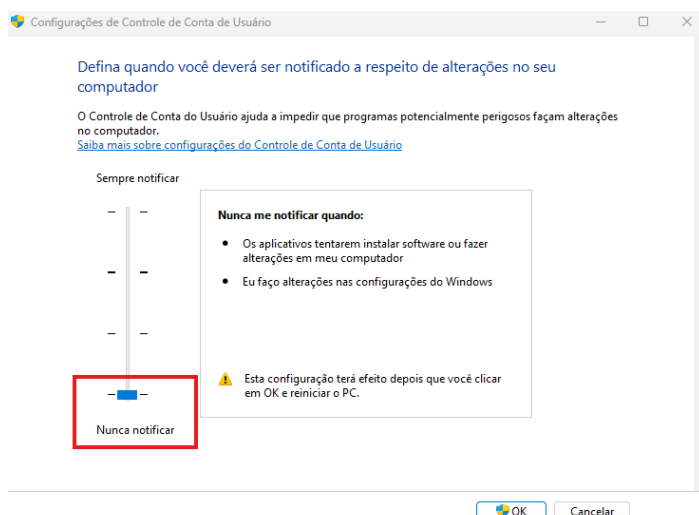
Configurações de Controle de Conta de Usuário

Defina quando você deverá ser notificado a respeito de alterações no seu computador

O Controle de Conta do Usuário ajuda a impedir que programas potencialmente perigosos façam alterações no computador.
Saiba mais sobre configurações do Controle de Conta de Usuário

Sempre notificar

Nunca me notificar quando:

• Os aplicativos tentarem instalar software ou fazer alterações em meu computador

• Eu faço alterações nas configurações do Windows

Esta configuração terá efeito depois que você clicar em OK e reiniciar o PC.

Nunca notificar

OK
Cancelar